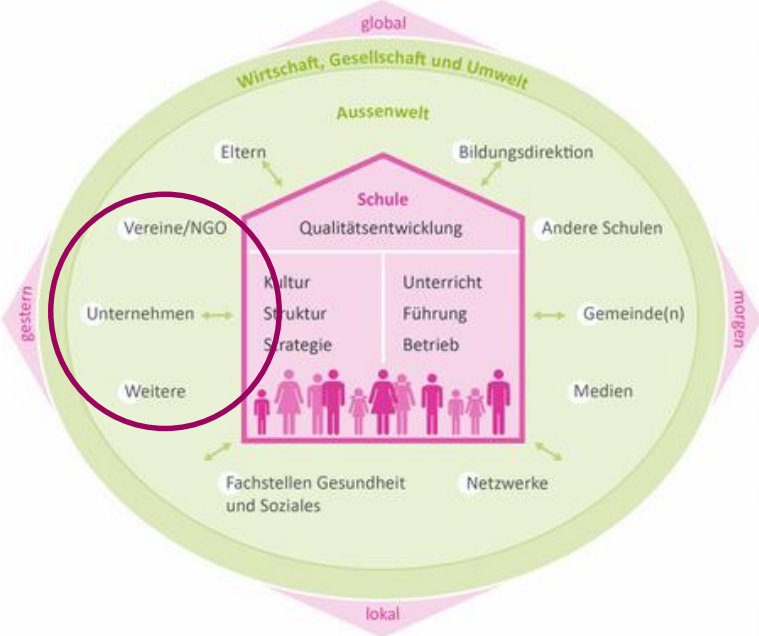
global

Wirtschaft, Gesellschaft und Umwelt

Aussenwelt

Eltern

Bildungsdirektion

Schule

Qualitätsentwicklung

Vereine/NGO

Andere Schulen

Kultur
Struktur
Strategie

Unterricht
Führung
Betrieb

gestern

Unternehmen

Gemeinde(n)

morgen

Weitere

Medien

Fachstellen Gesundheit und Soziales

Netzwerke

lokal